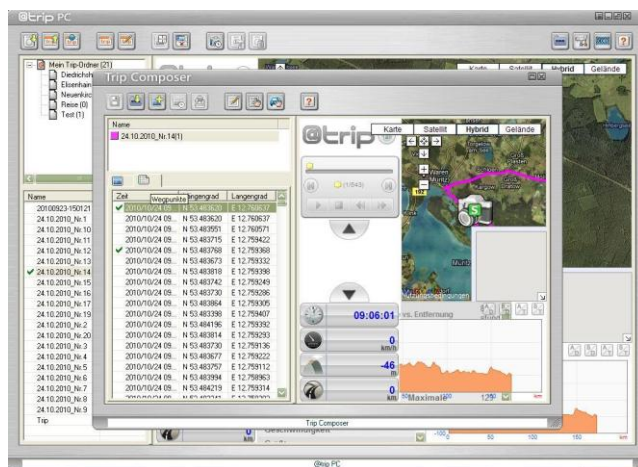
@trip PC

Mein Trip-Ordner (21)
Diedichsh
Eisenhain
Neuenkirc
Reise (0)
Test (1)

Karte Satellit Hybrid Gelände

Trip Composer

Name
24.10.2010_Nr.14(1)

Name
20100923-150121
24.10.2010_Nr.1
24.10.2010_Nr.10
24.10.2010_Nr.11
24.10.2010_Nr.12
24.10.2010_Nr.13
24.10.2010_Nr.14
24.10.2010_Nr.15
24.10.2010_Nr.16
24.10.2010_Nr.17
24.10.2010_Nr.18
24.10.2010_Nr.19
24.10.2010_Nr.2
24.10.2010_Nr.20
24.10.2010_Nr.3
24.10.2010_Nr.4
24.10.2010_Nr.5
24.10.2010_Nr.6
24.10.2010_Nr.7
24.10.2010_Nr.8
24.10.2010_Nr.9
Trip

Wegpunkte

| Zeit | Längengrad | Langengrad |
|---|---|---|
| 2010/10/24 09... | N 53.483620 | E 12.760637 |
| 2010/10/24 09... | N 53.483620 | E 12.760637 |
| 2010/10/24 09... | N 53.483551 | E 12.760571 |
| 2010/10/24 09... | N 53.483715 | E 12.759422 |
| 2010/10/24 09... | N 53.483768 | E 12.759368 |
| 2010/10/24 09... | N 53.483673 | E 12.759332 |
| 2010/10/24 09... | N 53.483818 | E 12.759398 |
| 2010/10/24 09... | N 53.483742 | E 12.759249 |
| 2010/10/24 09... | N 53.483730 | E 12.759286 |
| 2010/10/24 09... | N 53.483864 | E 12.759305 |
| 2010/10/24 09... | N 53.483398 | E 12.759407 |
| 2010/10/24 09... | N 53.484196 | E 12.759392 |
| 2010/10/24 09... | N 53.483814 | E 12.759293 |
| 2010/10/24 09... | N 53.483730 | E 12.759136 |
| 2010/10/24 09... | N 53.483677 | E 12.759222 |
| 2010/10/24 09... | N 53.483757 | E 12.759112 |
| 2010/10/24 09... | N 53.483994 | E 12.758963 |
| 2010/10/24 09... | N 53.484219 | E 12.759314 |

@trip

Karte Satellit Hybrid Gelände

(1/643)

09:06:01
0 km/h
-46 m
0 km

vs. Entfernung
Maximale
125

Trip Composer

Geschwindigkeit
km

-100 0 50 100 150 km

@trip PC